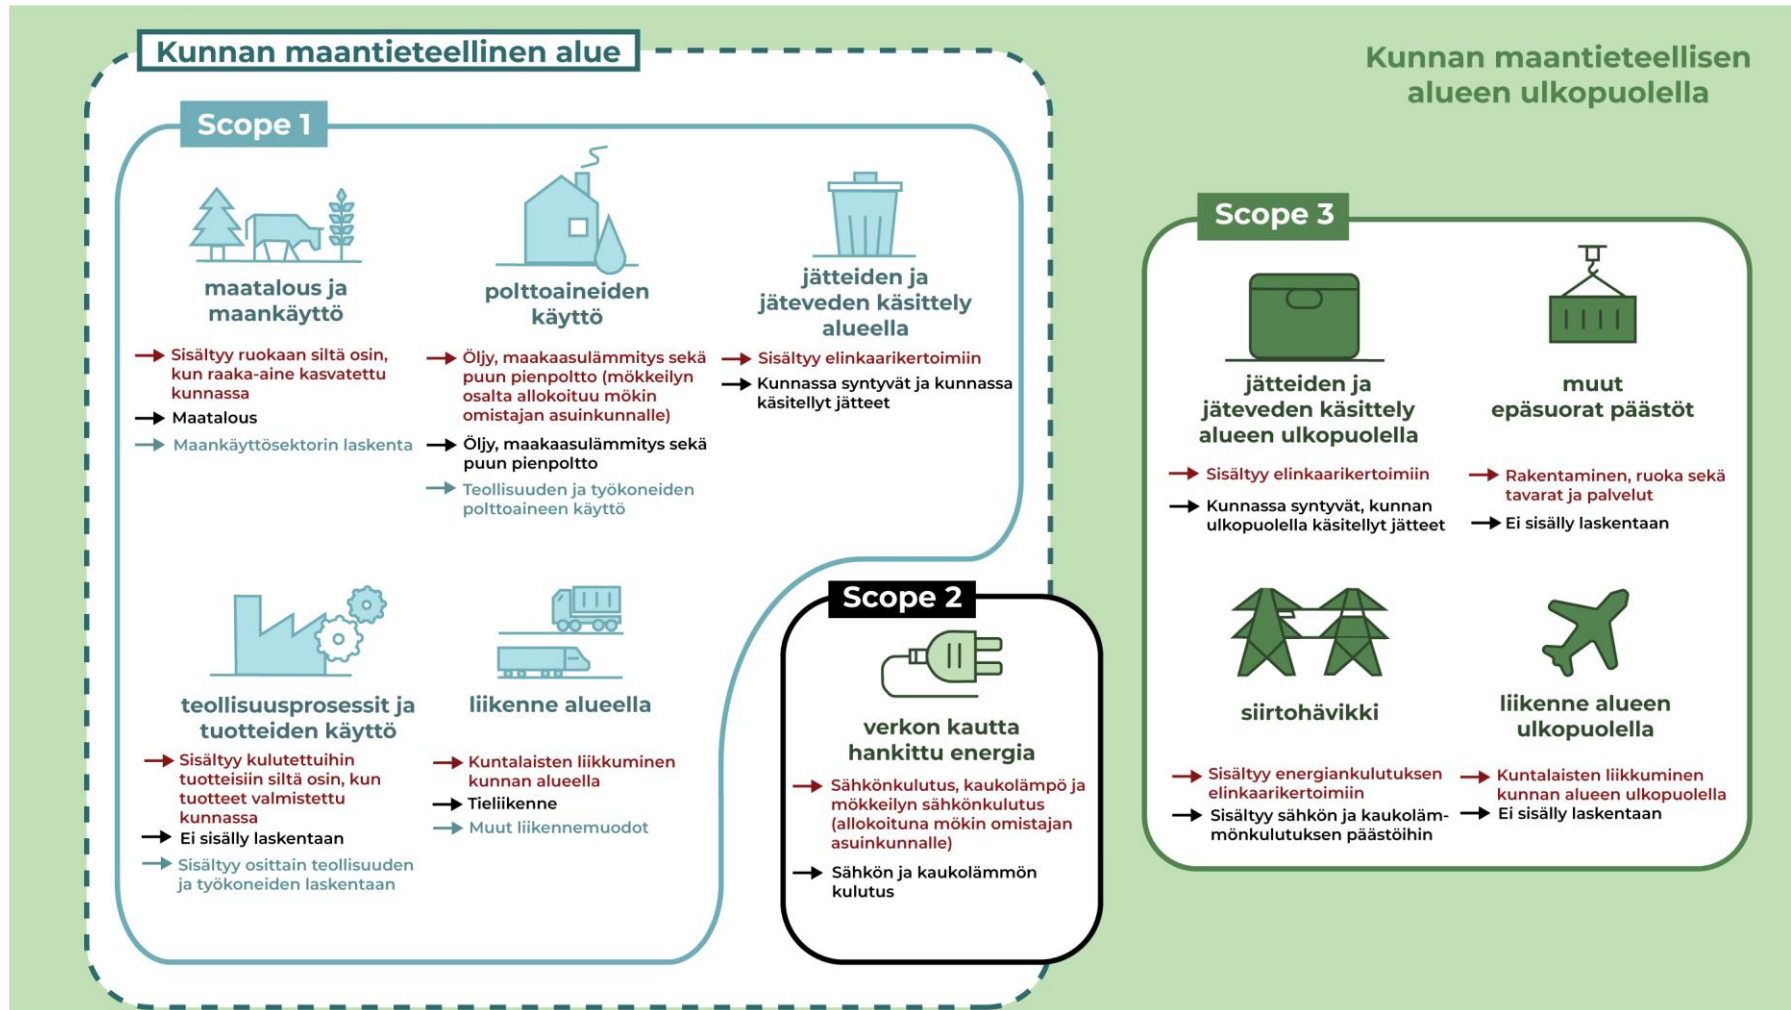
Kunnan maantieteellinen alue

Kunnan maantieteellisen alueen ulkopuolella

Scope 1

maatalous ja maankäyttö

→ Sisältyy ruokaan siltä osin, kun raaka-aine kasvatettu kunnassa
→ Maatalous
→ Maankäyttösektorin laskenta

polttoaineiden käyttö

→ Öljy, maakaasulämmitys sekä puun pienpoltto (mökkeilyn osalta allokoituu mökin omistajan asuinkunnalle)
→ Öljy, maakaasulämmitys sekä puun pienpoltto
→ Teollisuuden ja työkoneiden polttoaineen käyttö

jätteiden ja jäteveden käsittely alueella

→ Sisältyy elinkaarikertoimiin
→ Kunnassa syntyvät ja kunnassa käsitellyt jätteet

teollisuusprosessit ja tuotteiden käyttö

→ Sisältyy kulutettuihin tuotteisiin siltä osin, kun tuotteet valmistettu kunnassa
→ Ei sisälly laskentaan
→ Sisältyy osittain teollisuuden ja työkoneiden laskentaan

liikenne alueella

→ Kuntalaisten liikkuminen kunnan alueella
→ Tieliikenne
→ Muut liikennemuodot

Scope 2

verkon kautta hankittu energia

→ Sähkönkulutus, kaukolämpö ja mökkeilyn sähkönkulutus (allokoituna mökin omistajan asuinkunnalle)
→ Sähkön ja kaukolämmön kulutus

Scope 3

jätteiden ja jäteveden käsittely alueen ulkopuolella

→ Sisältyy elinkaarikertoimiin
→ Kunnassa syntyvät, kunnan ulkopuolella käsitellyt jätteet

muut epäsuorat päästöt

→ Rakentaminen, ruoka sekä tavarat ja palvelut
→ Ei sisälly laskentaan

siirtohävikki

→ Sisältyy energiankulutuksen elinkaarikertoimiin
→ Sisältyy sähkön ja kaukolämmönkulutuksen päästöihin

liikenne alueen ulkopuolella

→ Kuntalaisten liikkuminen kunnan alueen ulkopuolella
→ Ei sisälly laskentaan